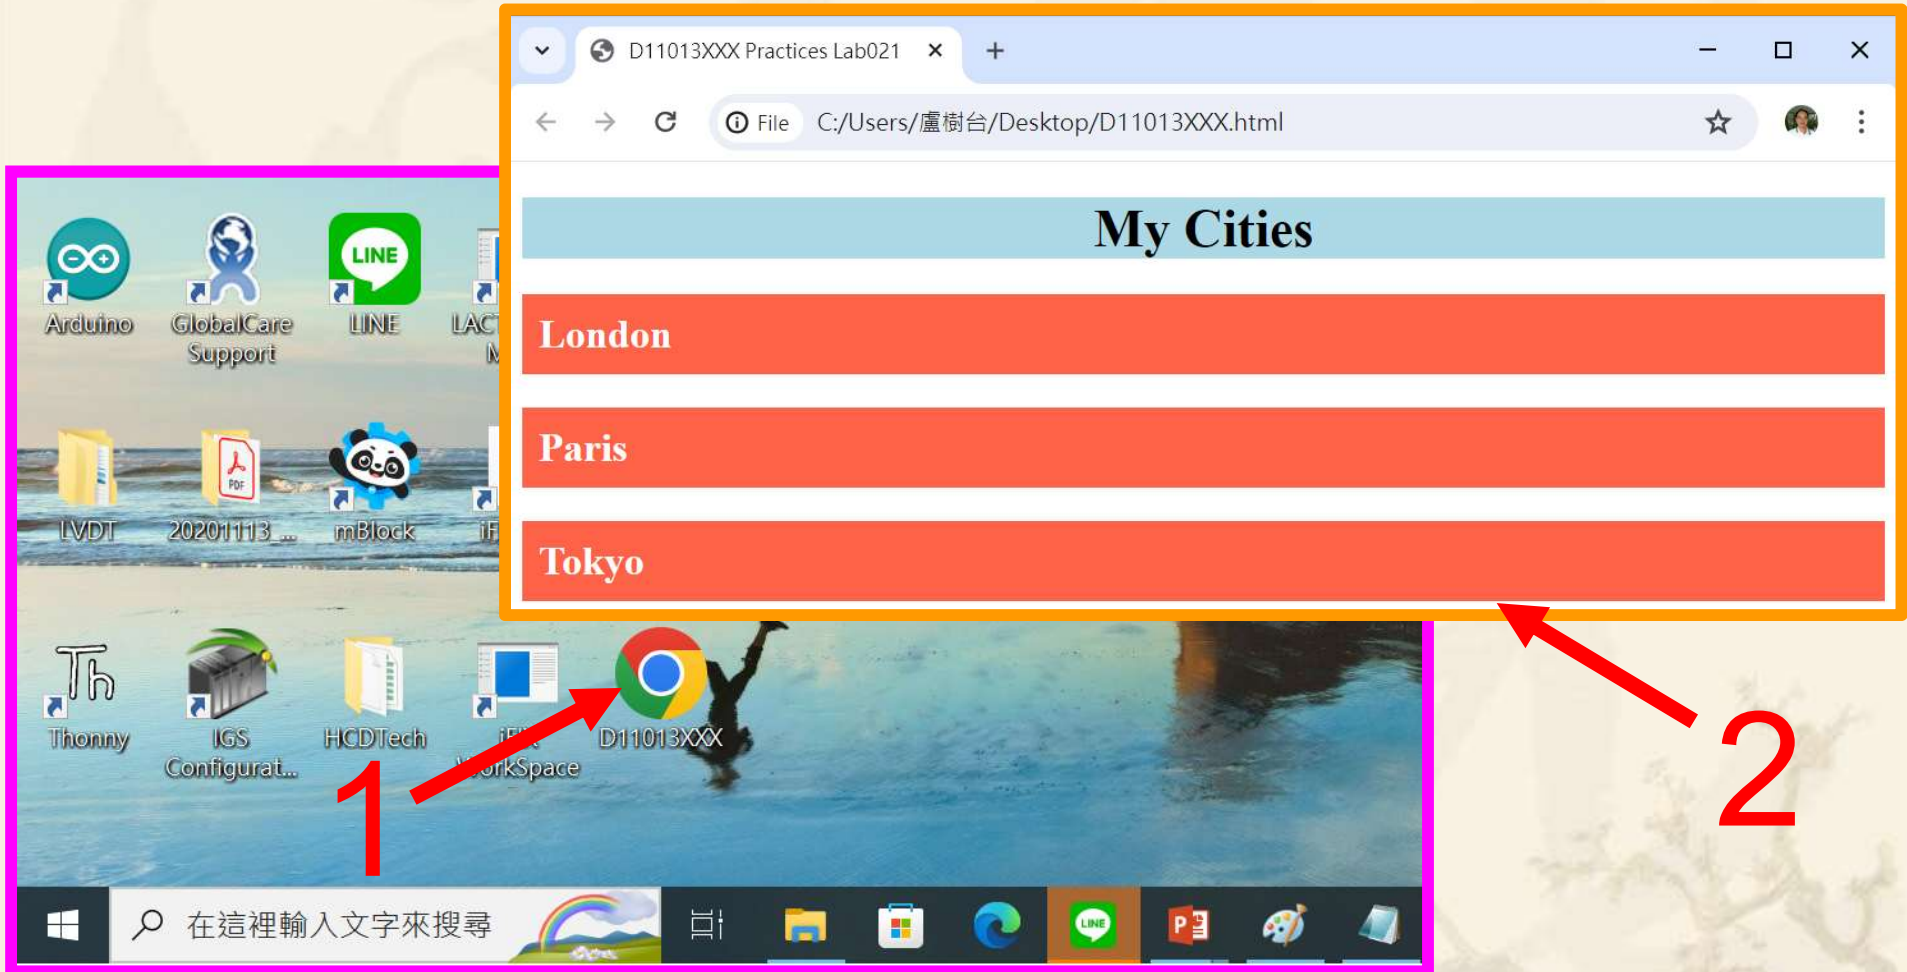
D11013XXX Practices Lab021 ×
+
File C:/Users/盧樹台/Desktop/D11013XXX.html

My Cities

London

Paris

Tokyo

Arduino
GlobalCare Support
LINE
LAC M
LVDT
20201113_...
mBlock
iF
Thonny
IGS Configurat...
HCDTech
iF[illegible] WorkSpace
D11013XXX

1
2

在這裡輸入文字來搜尋